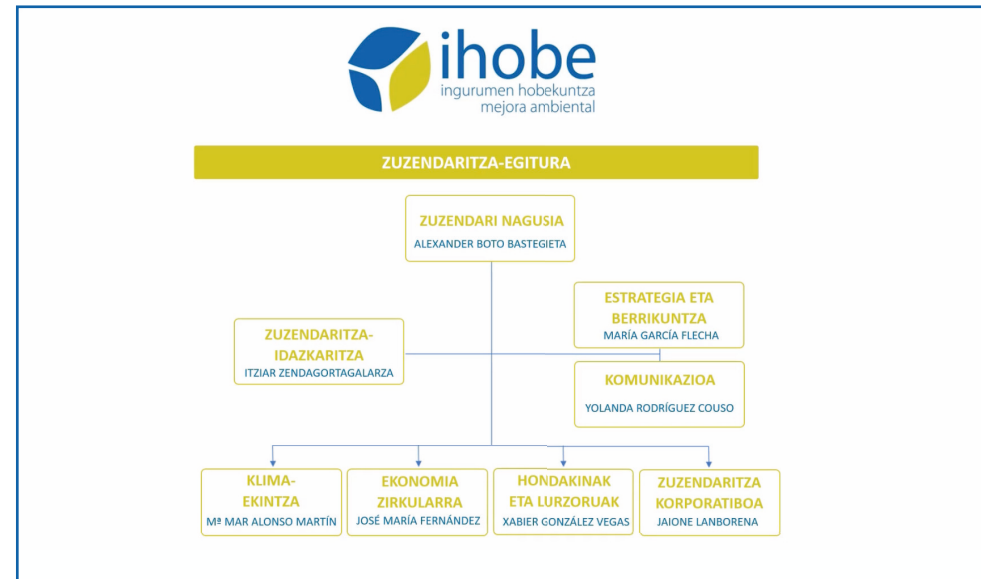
ihobe
ingurumen hobekuntza
mejora ambiental

ZUZENDARITZA-EGITURA

ZUZENDARI NAGUSIA
ALEXANDER BOTO BASTEGIETA

ESTRATEGIA ETA BERRIKUNTZA
MARÍA GARCÍA FLECHA

ZUZENDARITZA-IDAZKARITZA
ITZIAR ZENDAGORTAGALARZA

KOMUNIKAZIOA
YOLANDA RODRÍGUEZ COUSO

KLIMA-EKINTZA
Mª MAR ALONSO MARTÍN

EKONOMIA ZIRKULARRA
JOSÉ MARÍA FERNÁNDEZ

HONDAKINAK ETA LURZORUAK
XABIER GONZÁLEZ VEGAS

ZUZENDARITZA KORPORATIBOA
JAIONE LANBORENA